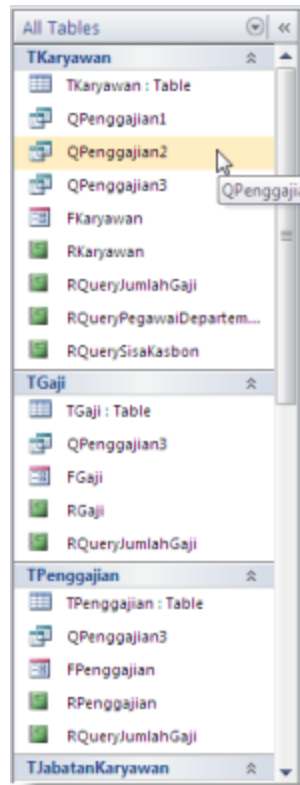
All Tables

TKaryawan

TKaryawan : Table

QPenggajian1

QPenggajian2

QPenggajia

QPenggajian3

FKaryawan

RKaryawan

RQueryJumlahGaji

RQueryPegawaiDepartem...

RQuerySisaKasbon

TGaji

TGaji : Table

QPenggajian3

FGaji

RGaji

RQueryJumlahGaji

TPenggajian

TPenggajian : Table

QPenggajian3

FPenggajian

RPenggajian

RQueryJumlahGaji

TJabatanKaryawan